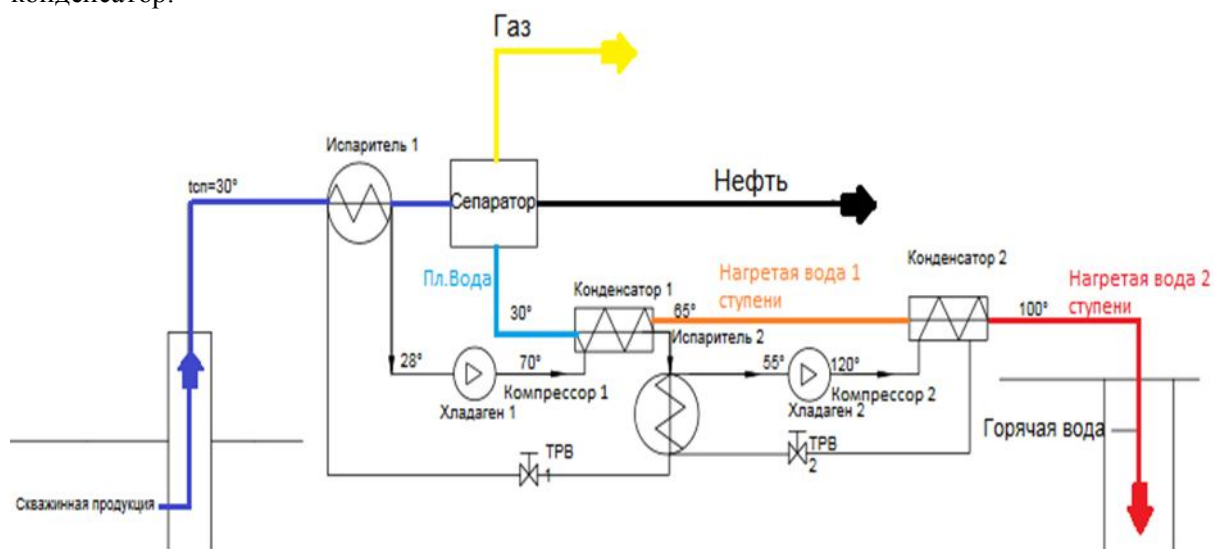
конденсатор.

Газ

Испаритель 1

tсп=30°

Сепаратор

Нефть

Пл.Вода

Нагретая вода 1 ступени

Конденсатор 2

Нагретая вода 2 ступени

Конденсатор 1

30°

65°

100°

Испаритель 2

28°

70°

55°

120°

Компрессор 1

Компрессор 2

Хладаген 1

Хладаген 2

Горячая вода

TPB 2

TPB 1

Скважинная продукция